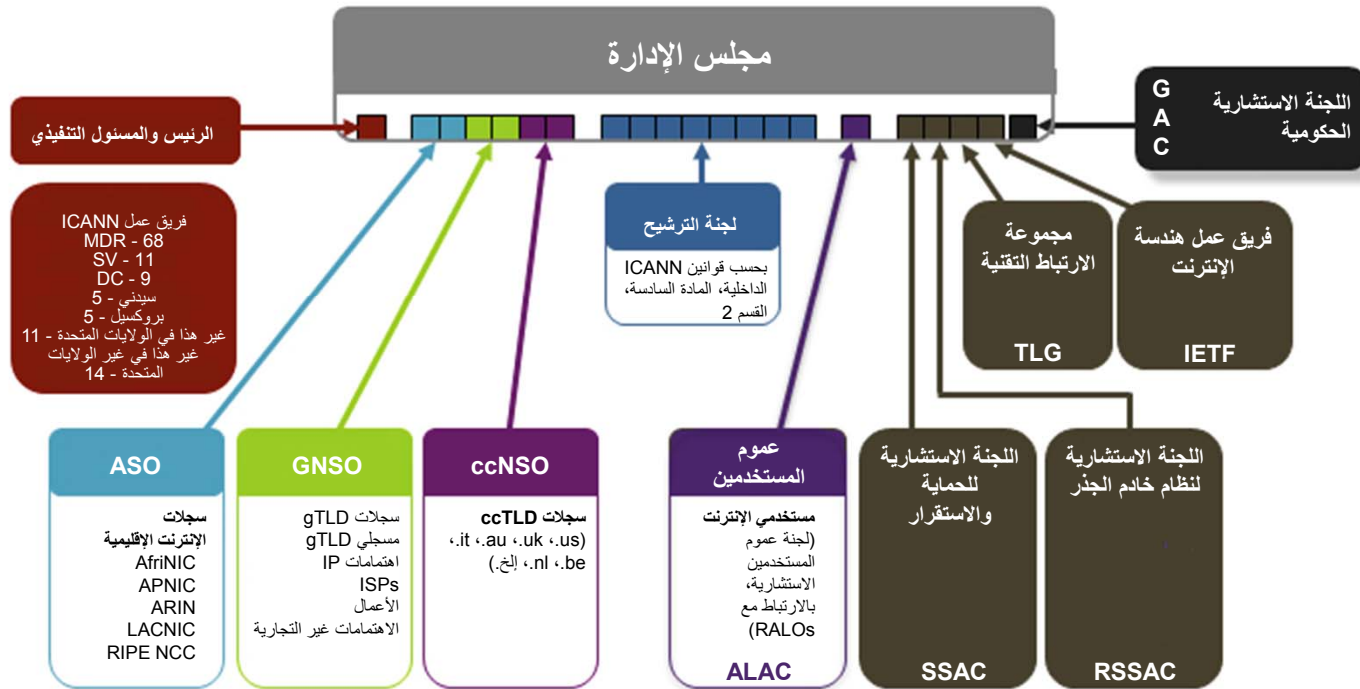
مجلس الإدارة

الرئيس والمسئول التنفيذي

اللجنة الاستشارية الحكومية

G
A
C

فريق عمل ICANN
MDR - 68
SV - 11
DC - 9
سيدني - 5
بروكسيل - 5
غير هذا في الولايات المتحدة - 11
غير هذا في غير الولايات المتحدة - 14

لجنة الترشيح
بحسب قوانين ICANN الداخلية، المادة السادسة، القسم 2

مجموعة الارتباط التقنية
TLG

فريق عمل هندسة الإنترنت
IETF

ASO
سجلات الإنترنت الإقليمية
AfriNIC
APNIC
ARIN
LACNIC
RIPE NCC

GNSO
سجلات gTLD
مسجلي gTLD
اهتمامات IP
ISPs
الأعمال
الاهتمامات غير التجارية

ccNSO
سجلات ccTLD
(.us، .uk، .au، .it، .be، .nl، إلخ.)

عموم المستخدمين
مستخدمي الإنترنت
(لجنة عموم المستخدمين الاستشارية، بالارتباط مع RALOs)
ALAC

اللجنة الاستشارية للحماية والاستقرار
SSAC

اللجنة الاستشارية لنظام خادم الجذر
RSSAC